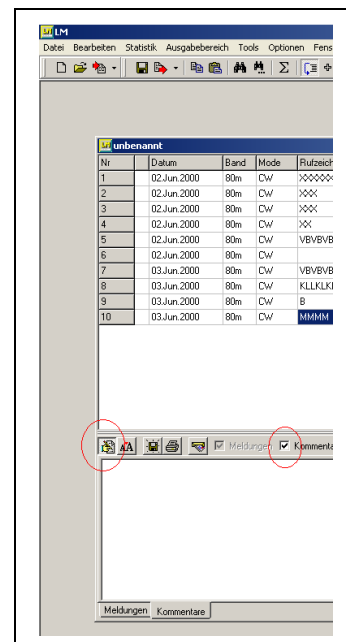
LM
Datei Bearbeiten Statistik Ausgabebereich Tools Optionen Fens

unbenannt

| Nr | | Datum | Band | Mode | Rufzeich |
|---|---|---|---|---|---|
| 1 | | 02.Jun.2000 | 80m | CW | XXXXXX |
| 2 | | 02.Jun.2000 | 80m | CW | XXX |
| 3 | | 02.Jun.2000 | 80m | CW | XXX |
| 4 | | 02.Jun.2000 | 80m | CW | XX |
| 5 | | 02.Jun.2000 | 80m | CW | VBVBVB |
| 6 | | 02.Jun.2000 | 80m | CW | |
| 7 | | 03.Jun.2000 | 80m | CW | VBVBVB |
| 8 | | 03.Jun.2000 | 80m | CW | KLLKLKI |
| 9 | | 03.Jun.2000 | 80m | CW | B |
| 10 | | 03.Jun.2000 | 80m | CW | MMMM |

Meldungen Kommenta

Meldungen Kommentare